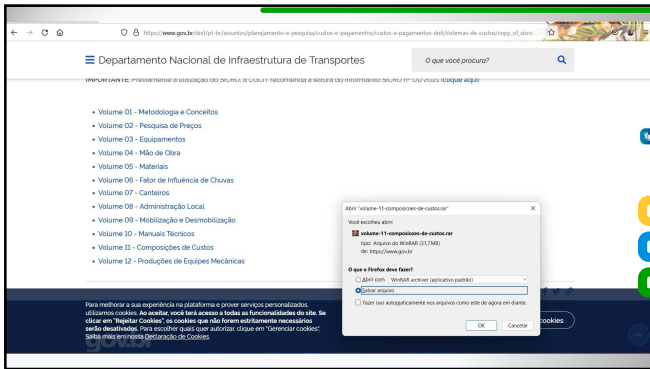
https://www.gov.br/dnit/pt-br/assuntos/planejamento-e-pesquisa/custos-e-pagamentos/custos-e-pagamentos-dnit/sistemas-de-custos/copy_of_sicro

Departamento Nacional de Infraestrutura de Transportes

O que você procura?

IMPORTANTE: Previamente à utilização do SICRO, a CGCIT recomenda a leitura do Informativo SICRO nº 01/2021 (clique aqui)

• Volume 01 - Metodologia e Conceitos
• Volume 02 - Pesquisa de Preços
• Volume 03 - Equipamentos
• Volume 04 - Mão de Obra
• Volume 05 - Materiais
• Volume 06 - Fator de Influência de Chuvas
• Volume 07 - Canteiros
• Volume 08 - Administração Local
• Volume 09 - Mobilização e Desmobilização
• Volume 10 - Manuais Técnicos
• Volume 11 - Composições de Custos
• Volume 12 - Produções de Equipes Mecânicas

Abrir "volume-11-composicoes-de-custos.rar"

Você escolheu abrir:

volume-11-composicoes-de-custos.rar
tipo: Arquivo do WinRAR (31,7 MB)
de: https://www.gov.br

O que o Firefox deve fazer?

Abrir com WinRAR archiver (aplicativo padrão)

Salvar arquivo

Fazer isso automaticamente nos arquivos como este de agora em diante.

OK Cancelar

Para melhorar a sua experiência na plataforma e prover serviços personalizados, utilizamos cookies. Ao aceitar, você terá acesso a todas as funcionalidades do site. Se clicar em "Rejeitar Cookies", os cookies que não forem estritamente necessários serão desativados. Para escolher quais quer autorizar, clique em "Gerenciar cookies". Saiba mais em nossa Declaração de Cookies.

cookies